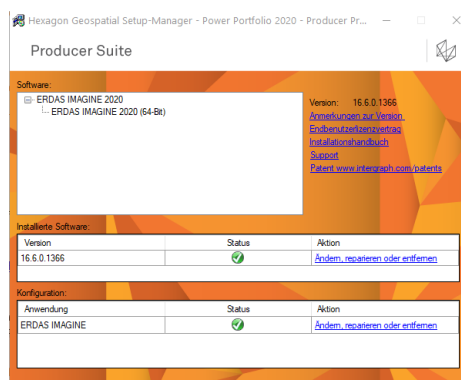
Hexagon Geospatial Setup-Manager - Power Portfolio 2020 - Producer Pr...

Producer Suite

Software:

ERDAS IMAGINE 2020
ERDAS IMAGINE 2020 (64-Bit)

Version: 16.6.0.1366
Anmerkungen zur Version
Endbenutzerlizenzvertrag
Installationshandbuch
Support
Patent www.intergraph.com/patents

Installierte Software:

| Version | Status | Aktion |
|---|---|---|
| 16.6.0.1366 | | Ändern, reparieren oder entfernen |

Konfiguration:

| Anwendung | Status | Aktion |
|---|---|---|
| ERDAS IMAGINE | | Ändern, reparieren oder entfernen |